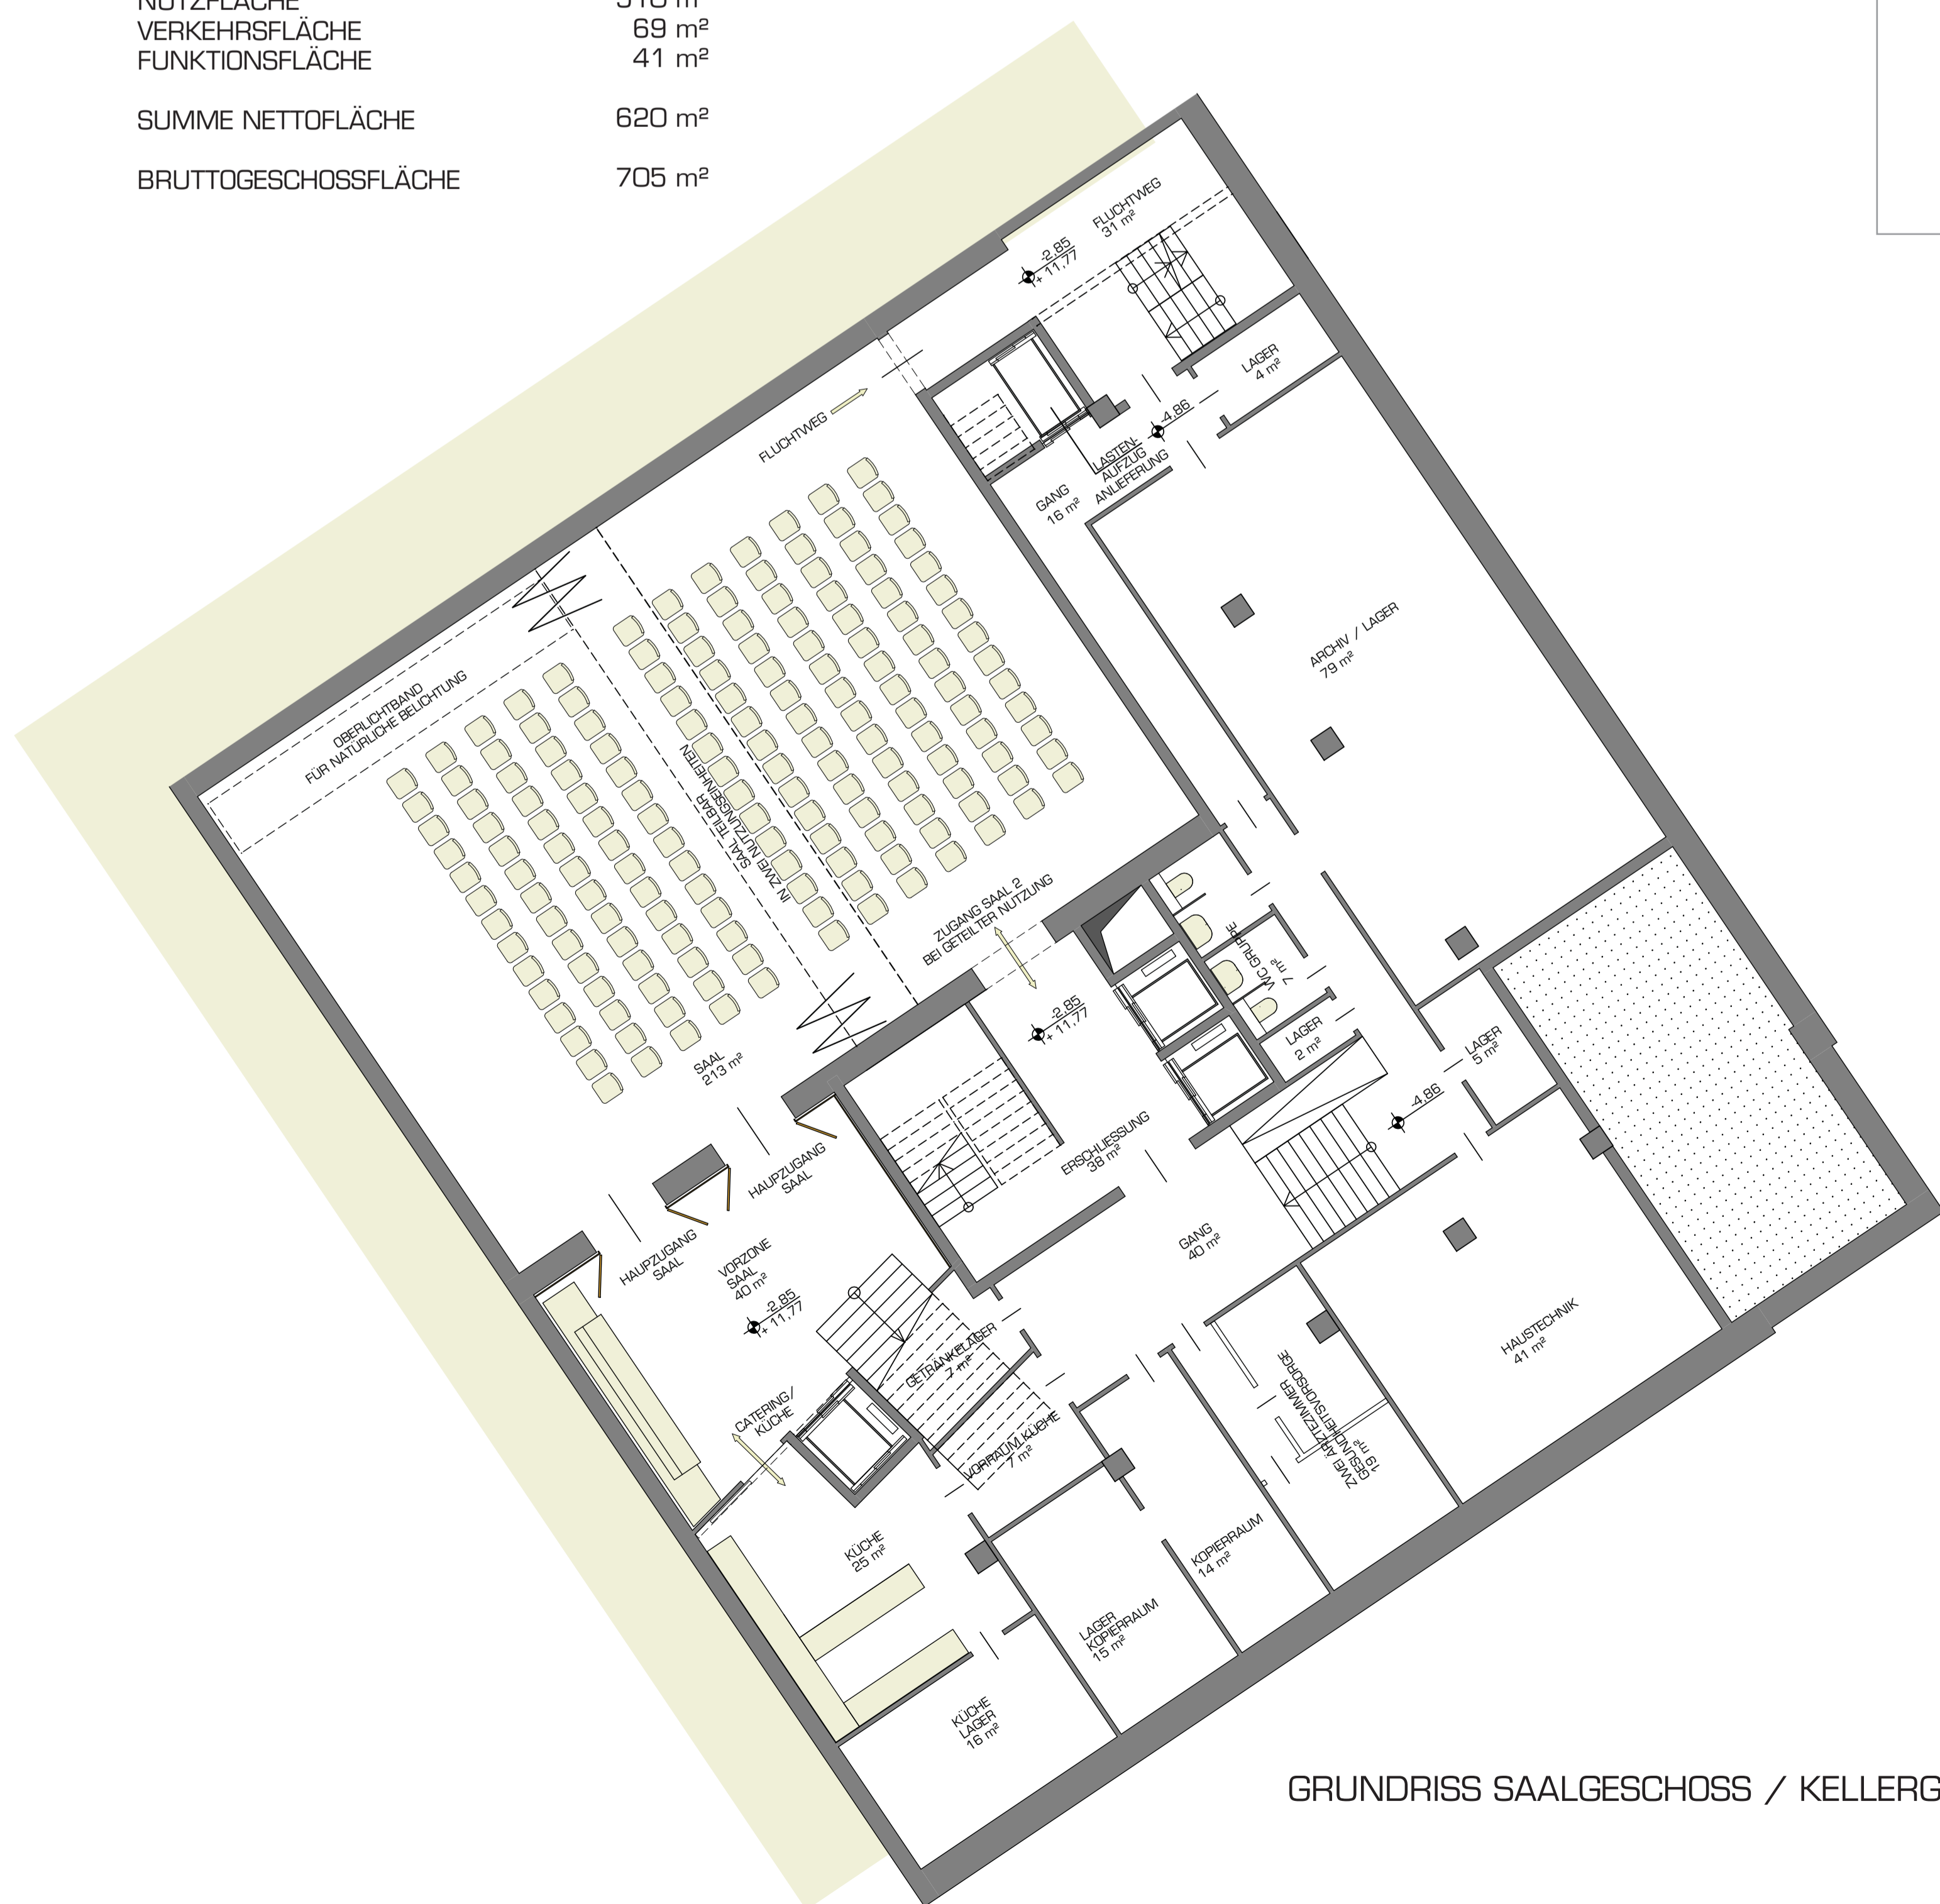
NUTZFLÄCHE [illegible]
VERKEHRSFLÄCHE 69 m²
FUNKTIONSFLÄCHE 41 m²

SUMME NETTOFLÄCHE 620 m²

BRUTTOGESCHOSSFLÄCHE 705 m²

FLUCHTWEG
31 m²

-2,85
+ 11,77

LAGER
4 m²

-4,86

LASTEN-
AUFZUG
ANLIEFERUNG

GANG
16 m²

FLUCHTWEG

ARCHIV / LAGER
79 m²

OBERLICHTBAND
FÜR NATÜRLICHE BELICHTUNG

SAAL TEILBAR
IN ZWEI NUTZUNGSEINHEITEN

ZUGANG SAAL 2
BEI GETEILTER NUTZUNG

WC GRUPPE
7 m²

-2,85
+ 11,77

LAGER
2 m²

LAGER
5 m²

-4,86

SAAL
213 m²

HAUPTZUGANG
SAAL

ERSCHLIESSUNG
38 m²

HAUPTZUGANG
SAAL

VORZONE
SAAL
40 m²

GANG
40 m²

-2,85
+ 11,77

GETRÄNKELAGER
7 m²

HAUSTECHNIK
41 m²

CATERING/
KÜCHE

VORRAUM KÜCHE
7 m²

ZWEI ÄRZTEZIMMER
GESUNDHEITSVORSORGE
19 m²

KÜCHE
25 m²

KOPIERRAUM
14 m²

LAGER
KOPIERRAUM
15 m²

KÜCHE
LAGER
16 m²

GRUNDRISS SAALGESCHOSS / KELLERG